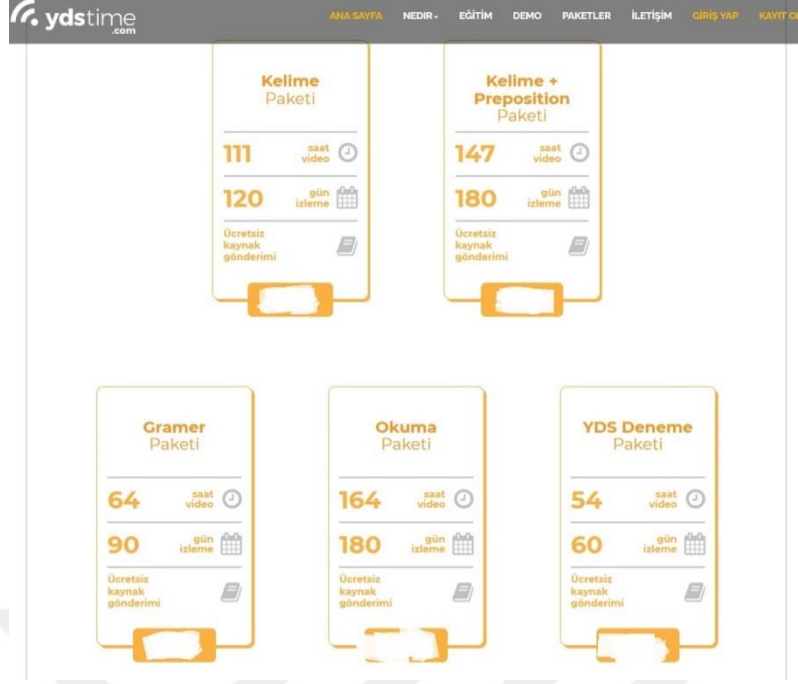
ydstime
.com

ANA SAYFA NEDIR EĞİTİM DEMO PAKETLER İLETİŞİM GİRİŞ YAP KAYIT O

Kelime
Paketi

111 saat video

120 gün izleme

Ücretsiz kaynak gönderimi

Kelime +
Preposition
Paketi

147 saat video

180 gün izleme

Ücretsiz kaynak gönderimi

Gramer
Paketi

64 saat video

90 gün izleme

Ücretsiz kaynak gönderimi

Okuma
Paketi

164 saat video

180 gün izleme

Ücretsiz kaynak gönderimi

YDS Deneme
Paketi

54 saat video

60 gün izleme

Ücretsiz kaynak gönderimi